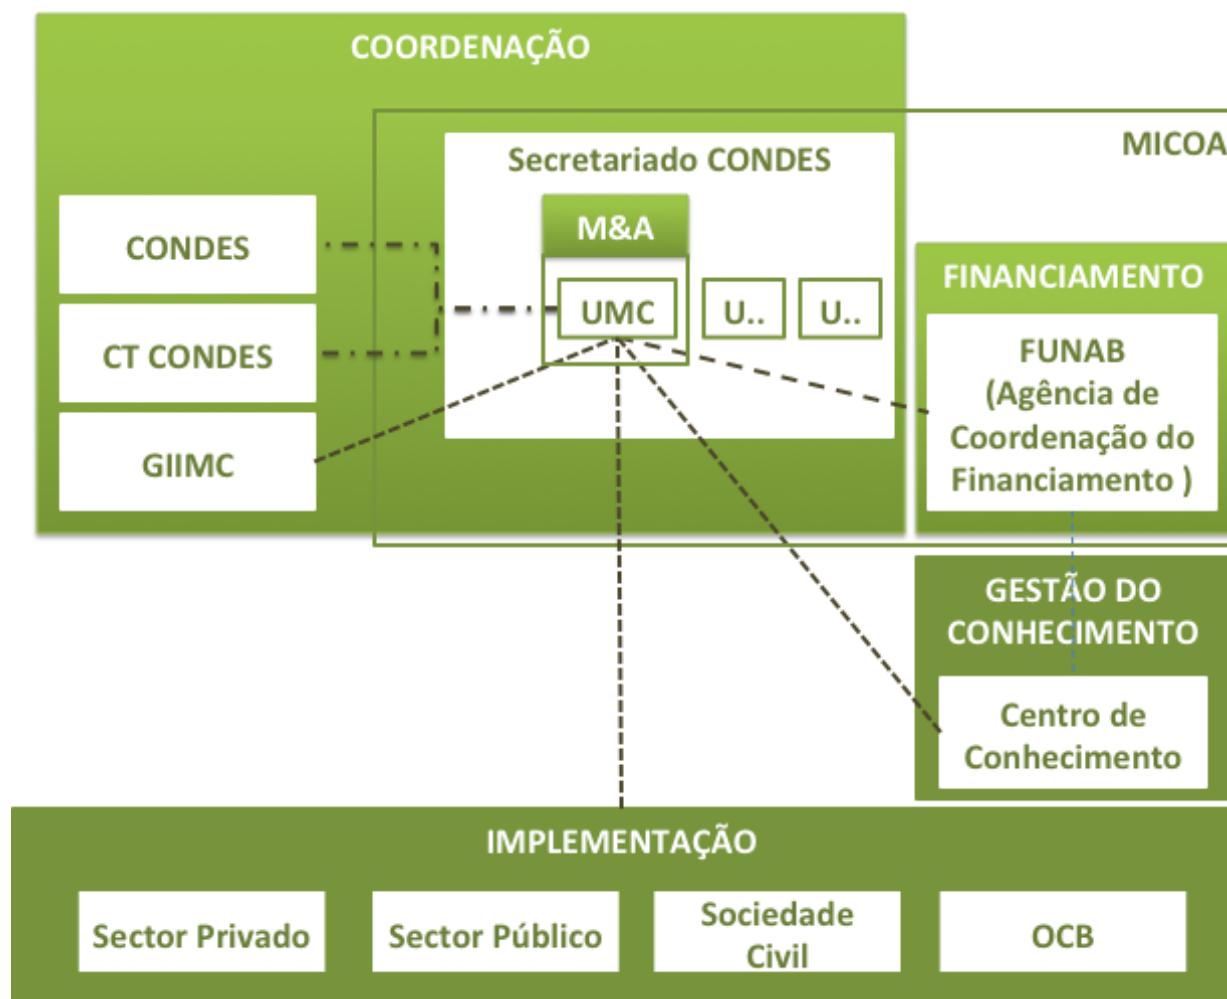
COORDENAÇÃO

MICOA

Secretariado CONDES

M&A

CONDES

UMC

U..

U..

CT CONDES

GIIMC

FINANCIAMENTO

FUNAB (Agência de Coordenação do Financiamento )

GESTÃO DO CONHECIMENTO

Centro de Conhecimento

IMPLEMENTAÇÃO

Sector Privado

Sector Público

Sociedade Civil

OCB